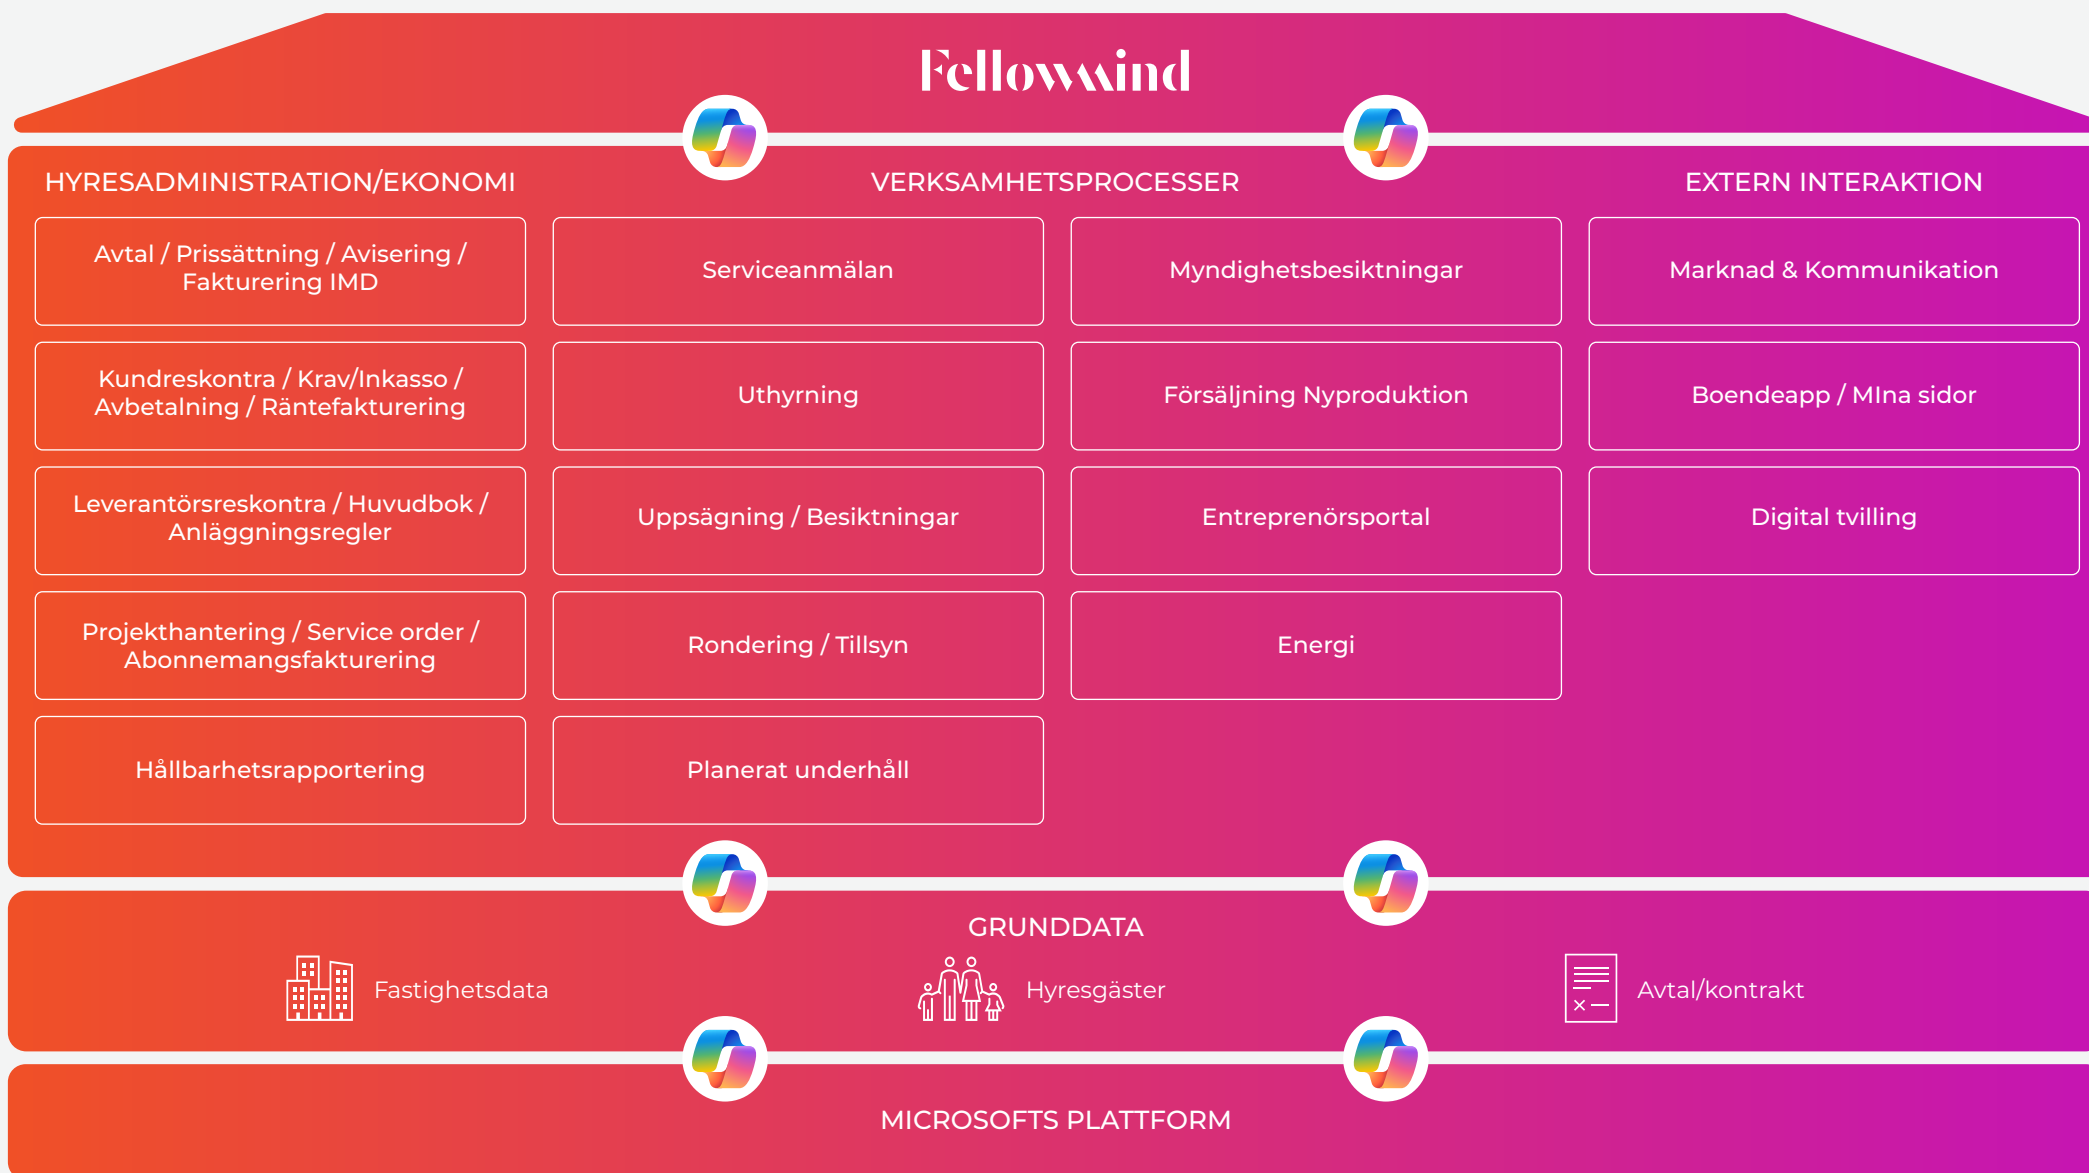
Fellowmind

HYRESADMINISTRATION/EKONOMI

VERKSAMHETSPROCESSER

EXTERN INTERAKTION

Avtal / Prissättning / Avisering / Fakturering IMD

Serviceanmälan

Myndighetsbesiktningar

Marknad & Kommunikation

Kundreskontra / Krav/Inkasso / Avbetalning / Räntefakturering

Uthyrning

Försäljning Nyproduktion

Boendeapp / MIna sidor

Leverantörsreskontra / Huvudbok / Anläggningsregler

Uppsägning / Besiktningar

Entreprenörsportal

Digital tvilling

Projekthantering / Service order / Abonnemangsfakturering

Rondering / Tillsyn

Energi

Hållbarhetsrapportering

Planerat underhåll

GRUNDDATA

Fastighetsdata

Hyresgäster

Avtal/kontrakt

MICROSOFTS PLATTFORM